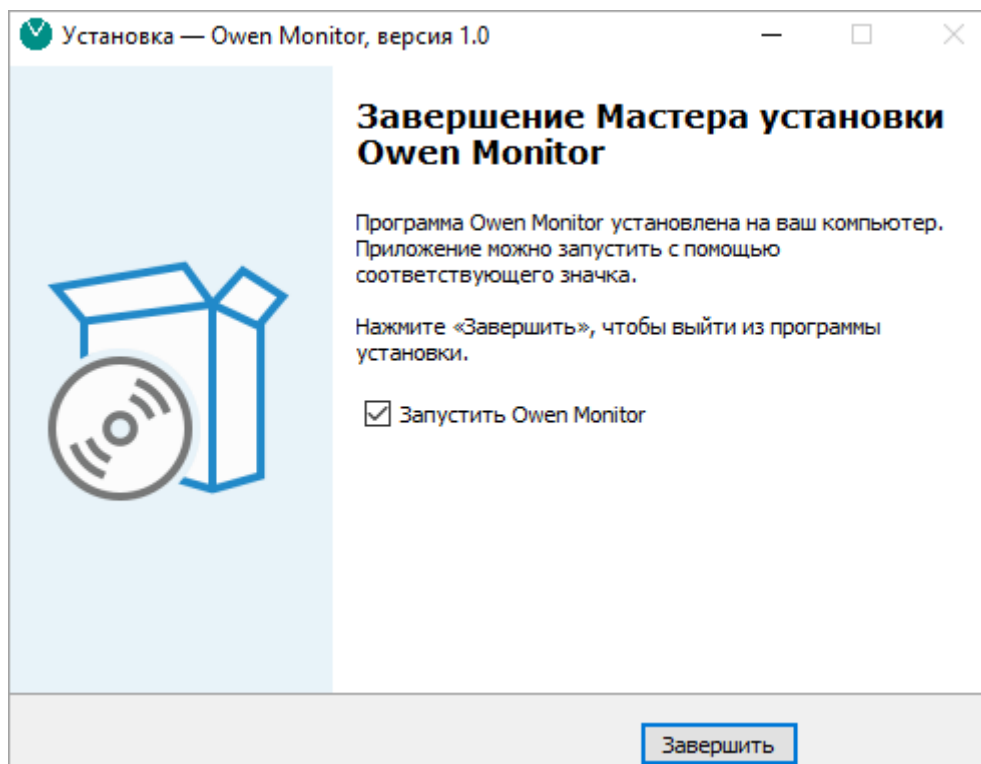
Установка — Owen Monitor, версия 1.0

Завершение Мастера установки Owen Monitor

Программа Owen Monitor установлена на ваш компьютер. Приложение можно запустить с помощью соответствующего значка.

Нажмите «Завершить», чтобы выйти из программы установки.

Запустить Owen Monitor

Завершить